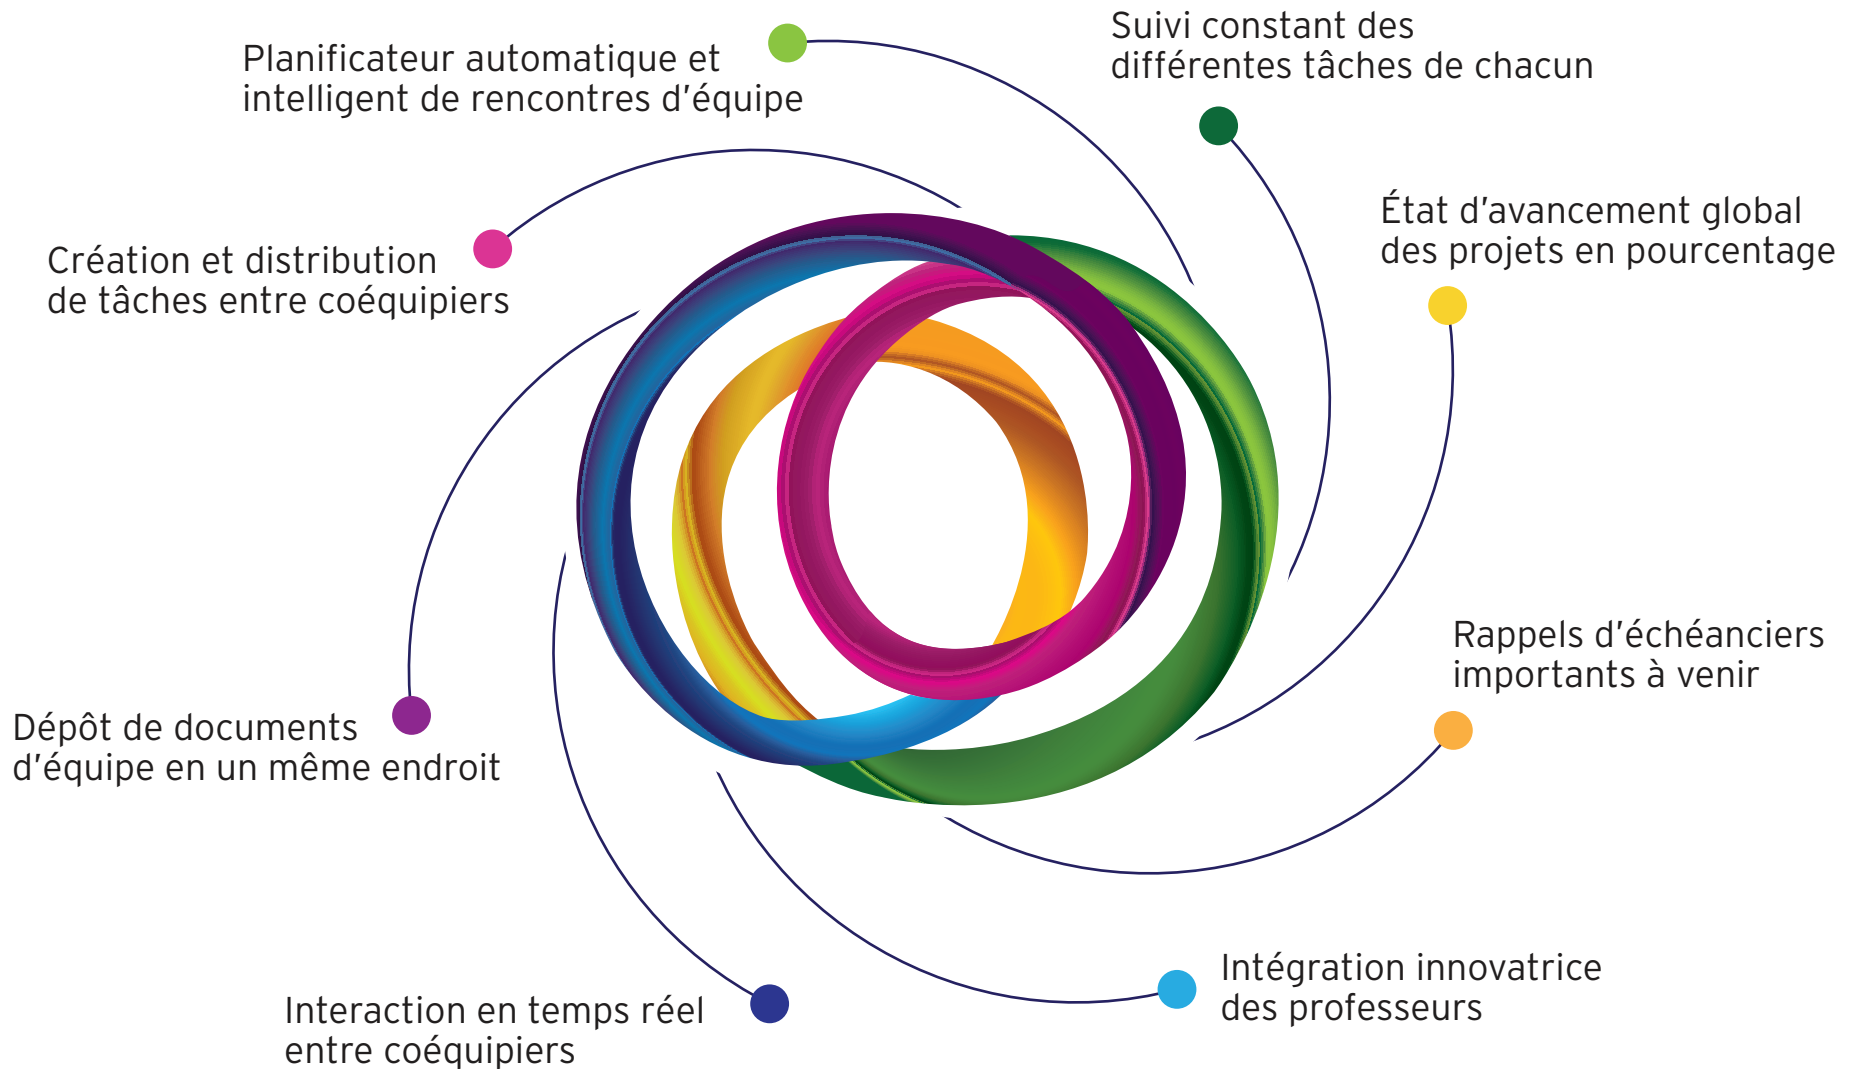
Planificateur automatique et intelligent de rencontres d’équipe

Suivi constant des différentes tâches de chacun

Création et distribution de tâches entre coéquipiers

État d’avancement global des projets en pourcentage

Rappels d’échéanciers importants à venir

Dépôt de documents d’équipe en un même endroit

Intégration innovatrice des professeurs

Interaction en temps réel entre coéquipiers